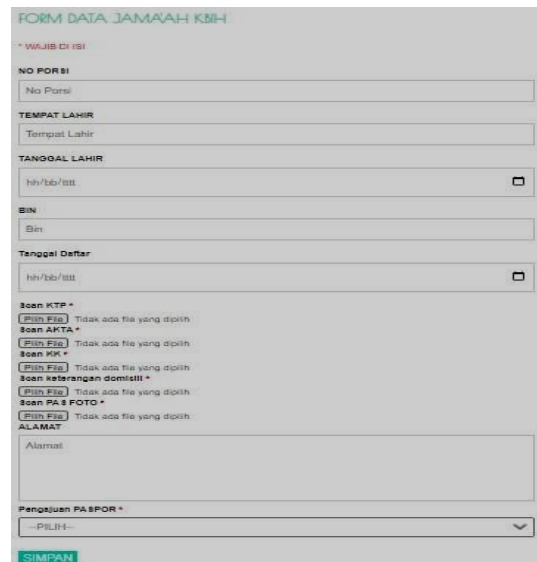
FORM DATA JAMA'AH KBIH

* WAJIB DI ISI

NO PORSI

No Porsi

TEMPAT LAHIR

Tempat Lahir

TANGGAL LAHIR

hh/bb/tttt

BIN

Bin

Tanggal Daftar

hh/bb/tttt

Scan KTP *

Pilih File Tidak ada file yang dipilih

Scan AKTA *

Pilih File Tidak ada file yang dipilih

Scan KK *

Pilih File Tidak ada file yang dipilih

Scan keterangan domisili *

Pilih File Tidak ada file yang dipilih

Scan PAS FOTO *

Pilih File Tidak ada file yang dipilih

ALAMAT

Alamat

Pengajuan PASPOR *

--PILIH--

SIMPAN